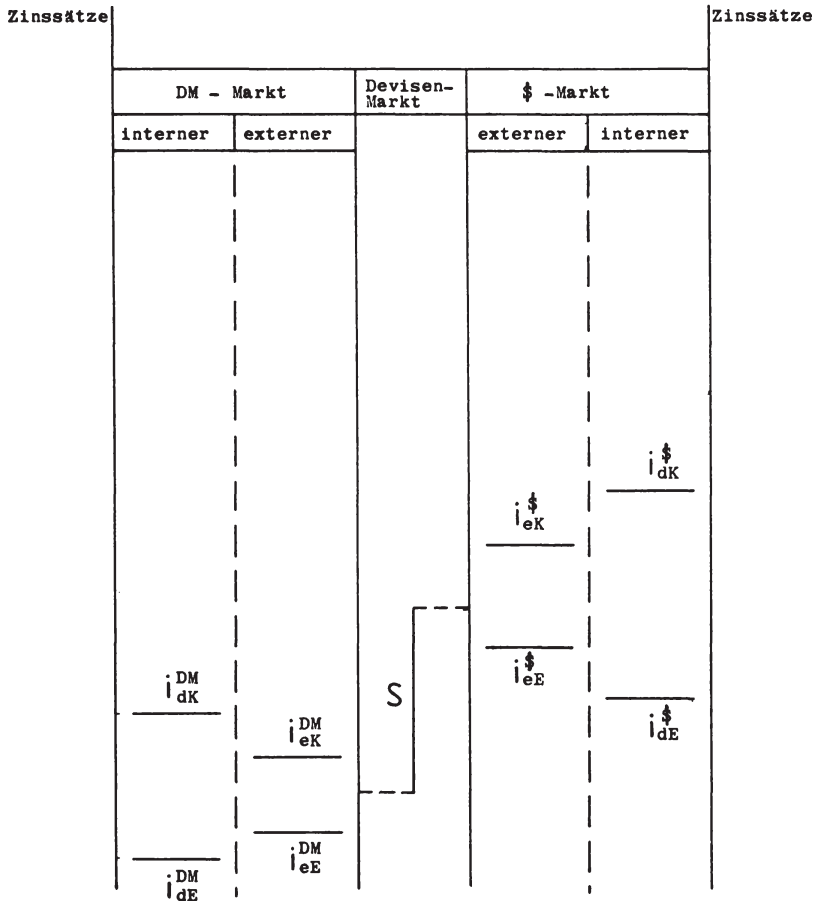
Zinssätze

Zinssätze

| DM - Markt | | Devisen-Markt | \$ -Markt | |
|---|---|---|---|---|
| interner | externer | | externer | interner |

$i_{dK}^{\$}$

$i_{eK}^{\$}$

$i_{eE}^{\$}$

$i_{dK}^{DM}$

S

$i_{dE}^{\$}$

$i_{eK}^{DM}$

$i_{eE}^{DM}$

$i_{dE}^{DM}$